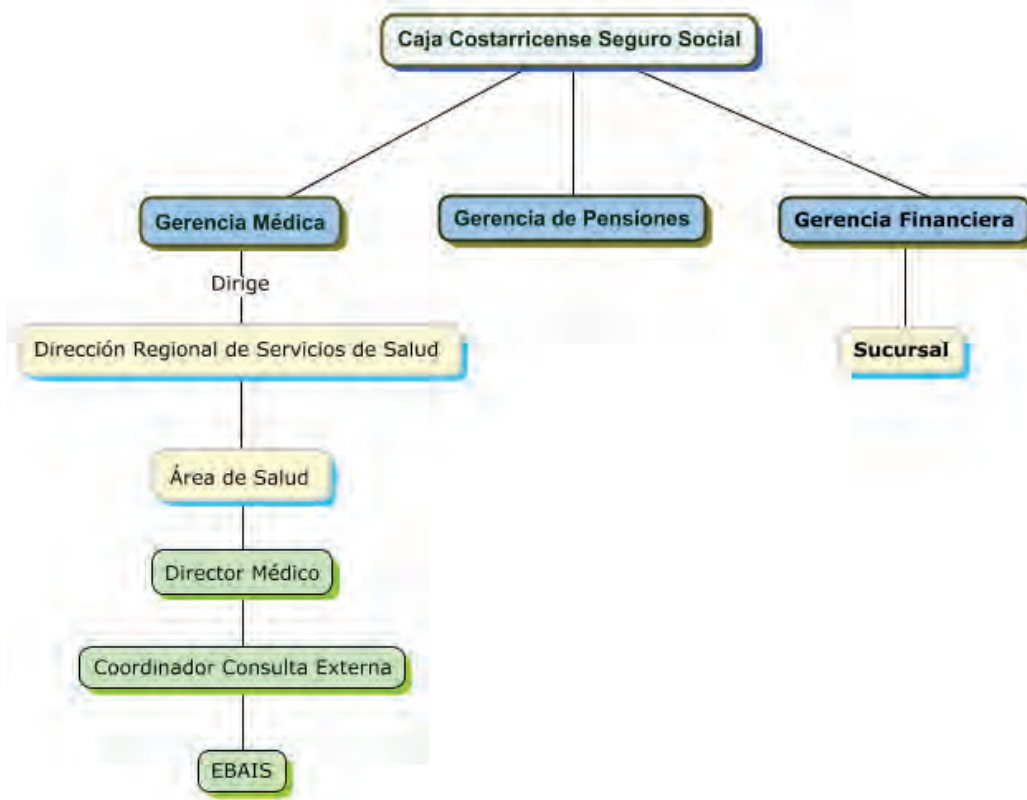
Caja Costarricense Seguro Social

Gerencia Médica

Gerencia de Pensiones

Gerencia Financiera

Dirige

Dirección Regional de Servicios de Salud

Sucursal

Área de Salud

Director Médico

Coordinador Consulta Externa

EBAIS